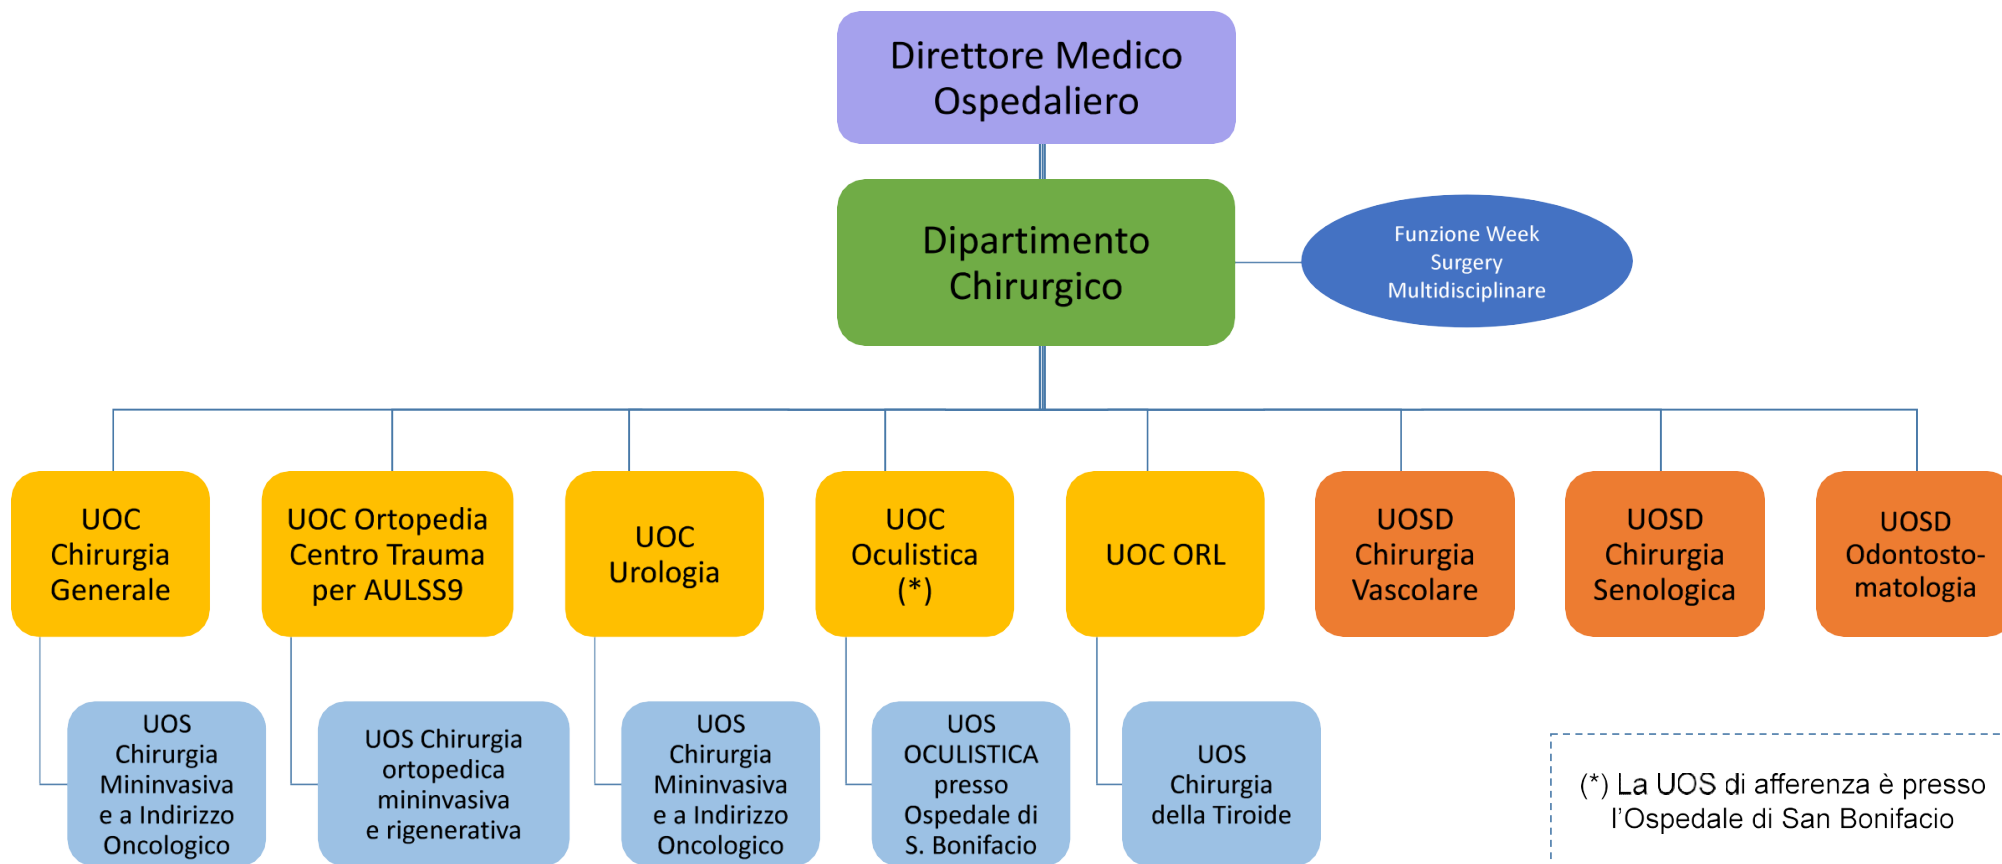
Direttore Medico Ospedaliero

Dipartimento Chirurgico

Funzione Week Surgery Multidisciplinare

UOC Chirurgia Generale

UOC Ortopedia Centro Trauma per AULSS9

UOC Urologia

UOC Oculistica (*)

UOC ORL

UOSD Chirurgia Vascolare

UOSD Chirurgia Senologica

UOSD Odontostomatologia

UOS Chirurgia Mininvasiva e a Indirizzo Oncologico

UOS Chirurgia ortopedica mininvasiva e rigenerativa

UOS Chirurgia Mininvasiva e a Indirizzo Oncologico

UOS OCULISTICA presso Ospedale di S. Bonifacio

UOS Chirurgia della Tiroide

(*) La UOS di afferenza è presso l'Ospedale di San Bonifacio